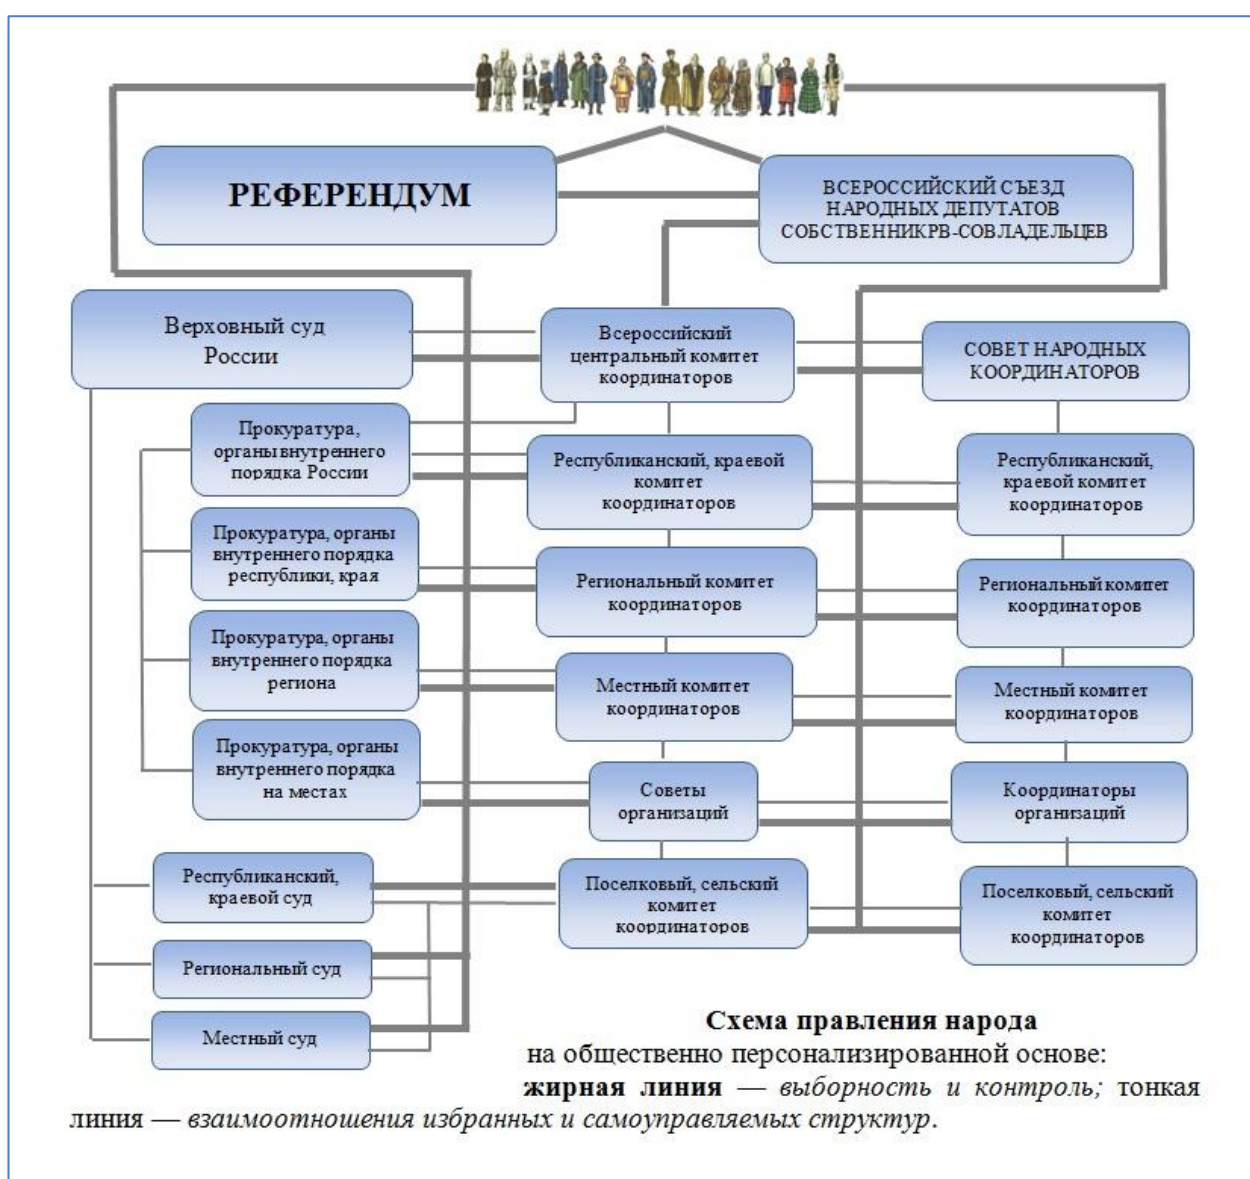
РЕФЕРЕНДУМ

ВСЕРОССИЙСКИЙ СЪЕЗД НАРОДНЫХ ДЕПУТАТОВ СОБСТВЕННИКРВ-СОВЛАДЕЛЬЦЕВ

Верховный суд России

Всероссийский центральный комитет координаторов

СОВЕТ НАРОДНЫХ КООРДИНАТОРОВ

Прокуратура, органы внутреннего порядка России

Республиканский, краевой комитет координаторов

Республиканский, краевой комитет координаторов

Прокуратура, органы внутреннего порядка республики, края

Региональный комитет координаторов

Региональный комитет координаторов

Прокуратура, органы внутреннего порядка региона

Местный комитет координаторов

Местный комитет координаторов

Прокуратура, органы внутреннего порядка на местах

Советы организаций

Координаторы организаций

Республиканский, краевой суд

Поселковый, сельский комитет координаторов

Поселковый, сельский комитет координаторов

Региональный суд

Местный суд

Схема правления народа
на общественно персонализированной основе:
**жирная линия** — *выборность и контроль;* тонкая линия — *взаимоотношения избранных и самоуправляемых структур*.